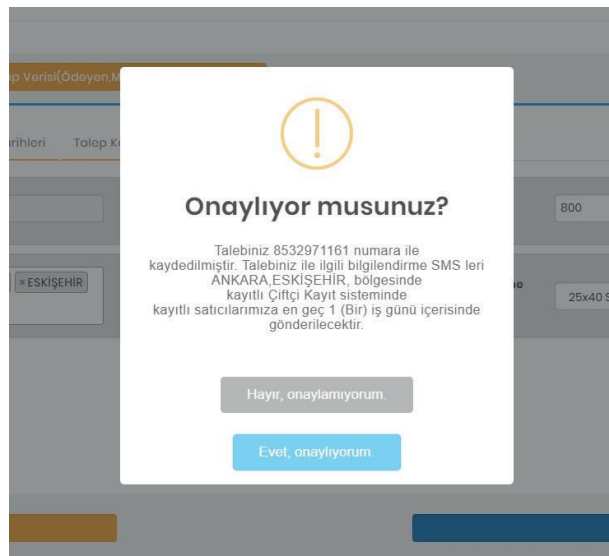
p Verisi(Ödeyen,M

rihleri Talep K

800

×ESKİŞEHİR

io

25x40 S

!

Onaylıyor musunuz?

Talebiniz 8532971161 numara ile kaydedilmiştir. Talebiniz ile ilgili bilgilendirme SMS leri ANKARA,ESKİŞEHİR, bölgesinde kayıtlı Çiftçi Kayıt sisteminde kayıtlı satıcılarımıza en geç 1 (Bir) iş günü içerisinde gönderilecektir.

Hayır, onaylamıyorum.

Evet, onaylıyorum.